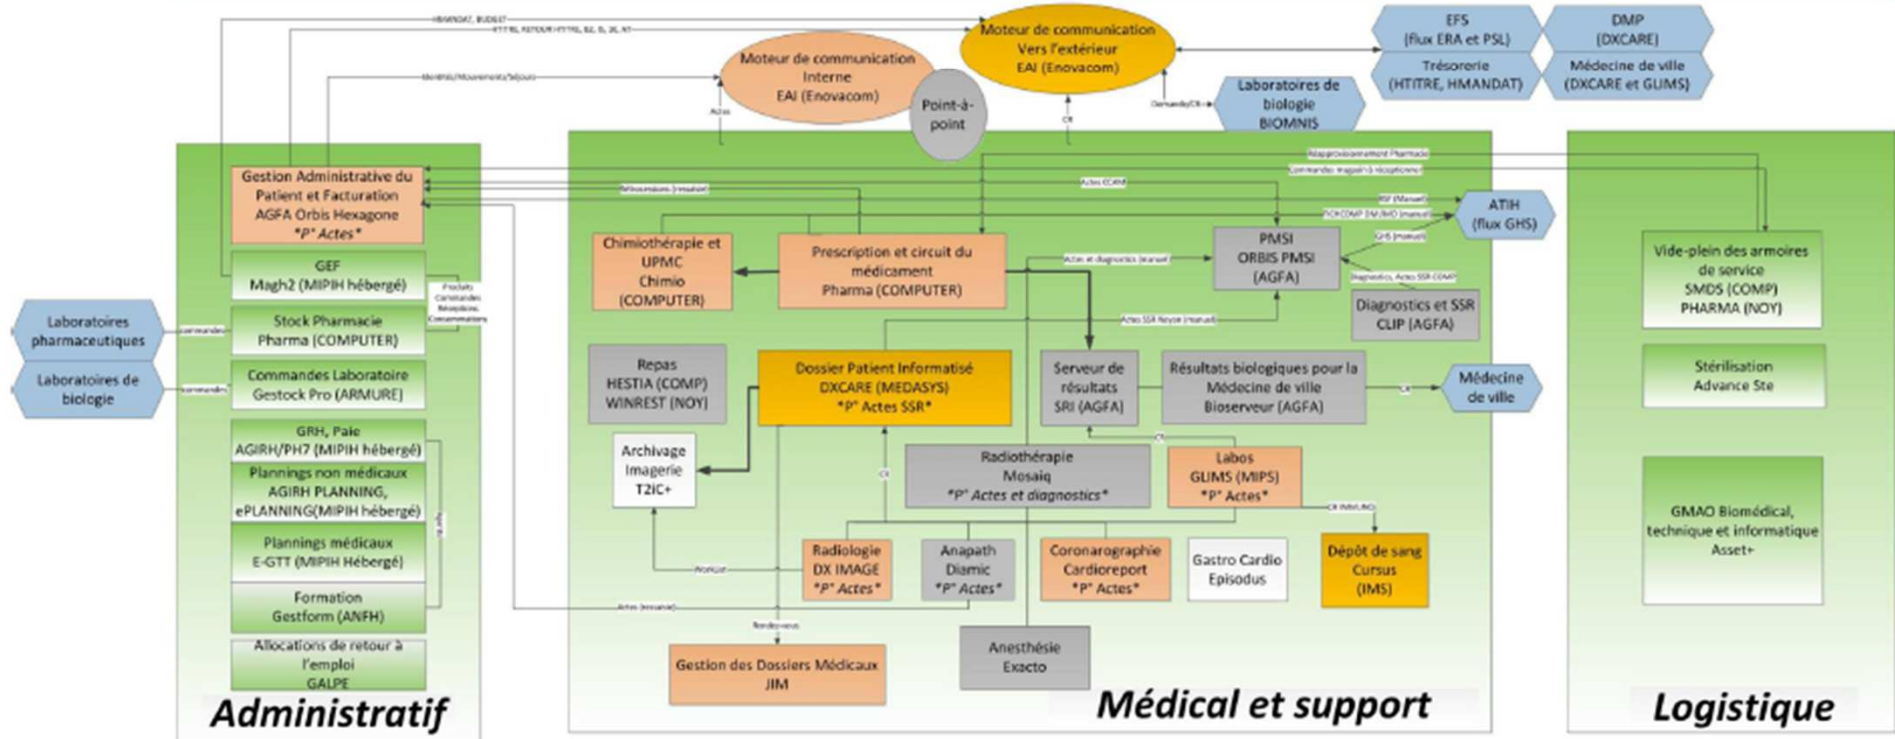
Moteur de communication Vers l'extérieur EAI (Enovacom)

Moteur de communication Interne EAI (Enovacom)

Point-à-point

EFS (flux ERA et PSL)

DMP (DXCARE)

Trésorerie (HTITRE, HMANDAT)

Médecine de ville (DXCARE et GLIMS)

Laboratoires de biologie BIOMNIS

HMANDAT, BUDGET

Actes

CR

Demande/CR

Gestion Administrative du Patient et Facturation AGFA Orbis Hexagone *P* Actes*

GEF Magh2 (MIPIH hébergé)

Stock Pharmacie Pharma (COMPUTER)

Commandes Laboratoire Gestock Pro (ARMURE)

GRH, Paie AGIRH/PH7 (MIPIH hébergé)

Plannings non médicaux AGIRH PLANNING, ePLANNING(MIPIH hébergé)

Plannings médicaux E-GTT (MIPIH Hébergé)

Formation Gestform (ANFH)

Allocations de retour à l'emploi GALPE

Laboratoires pharmaceutiques

Laboratoires de biologie

commandes

commandes

Chimiothérapie et UPMC Chimio (COMPUTER)

Prescription et circuit du médicament Pharma (COMPUTER)

PMSI ORBIS PMSI (AGFA)

ATIH (flux GHS)

Diagnostics et SSR CLIP (AGFA)

Actes CCAM

Actes et diagnostics (manuel)

Actes SSR Noyon (manuel)

Repas HESTIA (COMP) WINREST (NOY)

Dossier Patient Informatisé DXCARE (MEDASYS) *P* Actes SSR*

Serveur de résultats SRI (AGFA)

Résultats biologiques pour la Médecine de ville Bioserveur (AGFA)

Médecine de ville

Archivage Imagerie T2IC+

Radiothérapie Mosaiq *P* Actes et diagnostics*

Labos GLIMS (MIPS) *P* Actes*

Radiologie DX IMAGE *P* Actes*

Anapath Diamic *P* Actes*

Coronarographie Cardioreport *P* Actes*

Gastro Cardio Episodus

Dépôt de sang Cursus (IMS)

Anesthésie Exacto

Gestion des Dossiers Médicaux JIM

Rendez-vous

Actes (manuel)

Vide-plein des armoires de service SMDS (COMP) PHARMA (NOY)

Stérilisation Advance Ste

GMAO Biomédical, technique et informatique Asset+

Réapprovisionnement Pharmacie

Administratif

Médical et support

Logistique